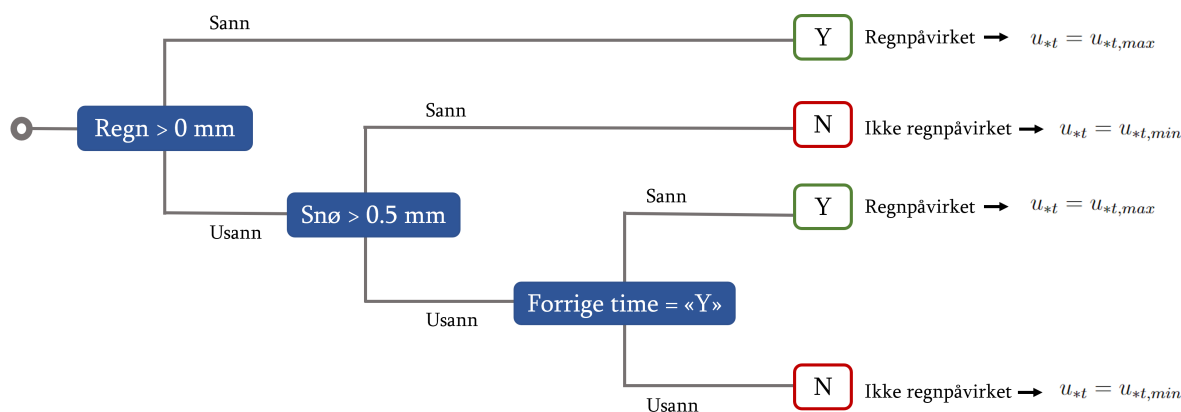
Sann

Y Regnpåvirket ➞ $u_{*t} = u_{*t,max}$

Regn > 0 mm

Sann

N Ikke regnpåvirket ➞ $u_{*t} = u_{*t,min}$

Usann

Snø > 0.5 mm

Sann

Y Regnpåvirket ➞ $u_{*t} = u_{*t,max}$

Usann

Forrige time = «Y»

N Ikke regnpåvirket ➞ $u_{*t} = u_{*t,min}$

Usann